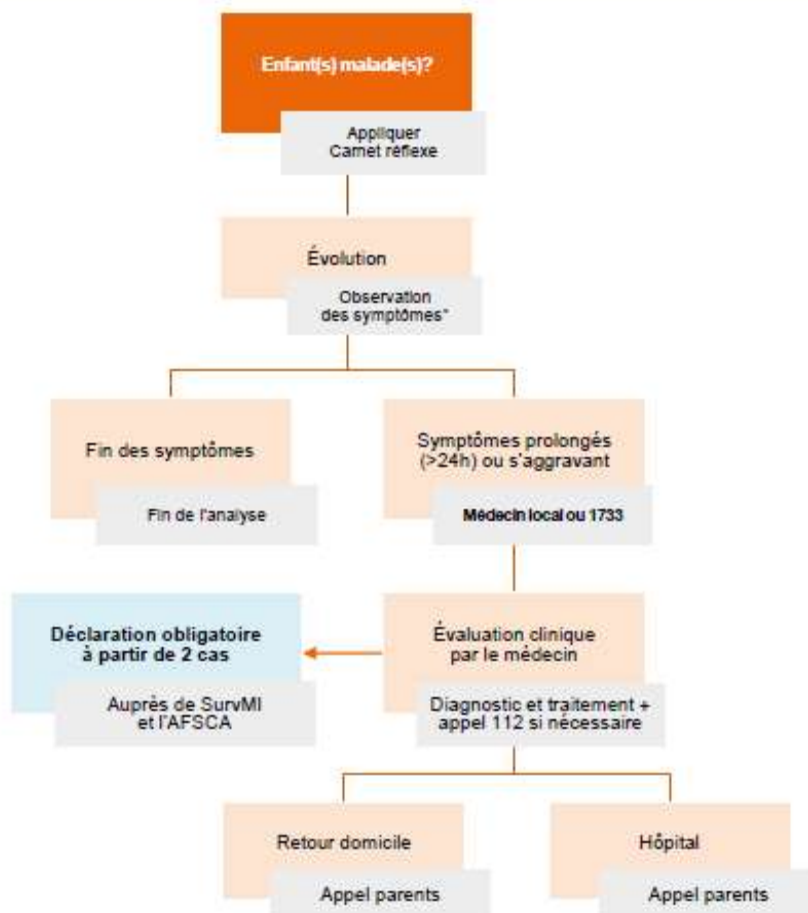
Enfant(s) malade(s)?

Appliquer Carnet réflexe

Évolution

Observation des symptômes*

Fin des symptômes

Fin de l'analyse

Symptômes prolongés (>24h) ou s'aggravant

Médecin local ou 1733

Déclaration obligatoire à partir de 2 cas

Auprès de SurvMI et l'AFSCA

Évaluation clinique par le médecin

Diagnostic et traitement + appel 112 si nécessaire

Retour domicile

Appel parents

Hôpital

Appel parents